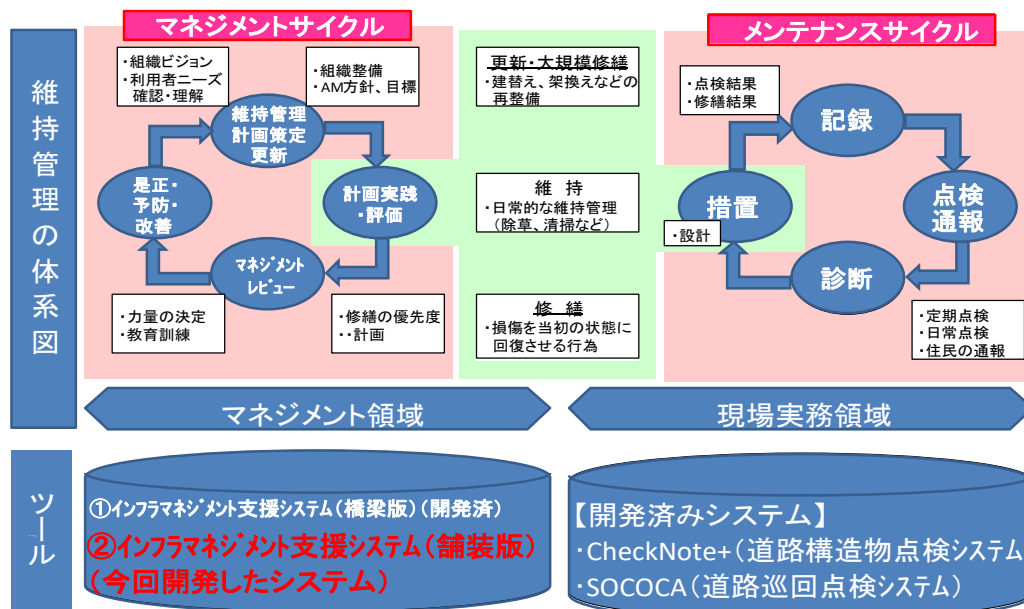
維持管理の体系図

マネジメントサイクル

・組織ビジョン
・利用者ニーズ確認・理解

・組織整備
・AM方針、目標

維持管理計画策定更新

計画実践・評価

是正・予防・改善

マネジメントレビュー

・力量の決定
・教育訓練

・修繕の優先度
・計画

更新・大規模修繕
・建替え、架換えなどの再整備

維持
・日常的な維持管理（除草、清掃など）

修繕
・損傷を当初の状態に回復させる行為

メンテナンスサイクル

・点検結果
・修繕結果

記録

措置

・設計

点検通報

診断

・定期点検
・日常点検
・住民の通報

マネジメント領域

現場実務領域

ツール

①インフラマネジメント支援システム（橋梁版）（開発済）
②インフラマネジメント支援システム（舗装版）（今回開発したシステム）

【開発済みシステム】
・CheckNote+（道路構造物点検システム
・SOCOCA（道路巡回点検システム）